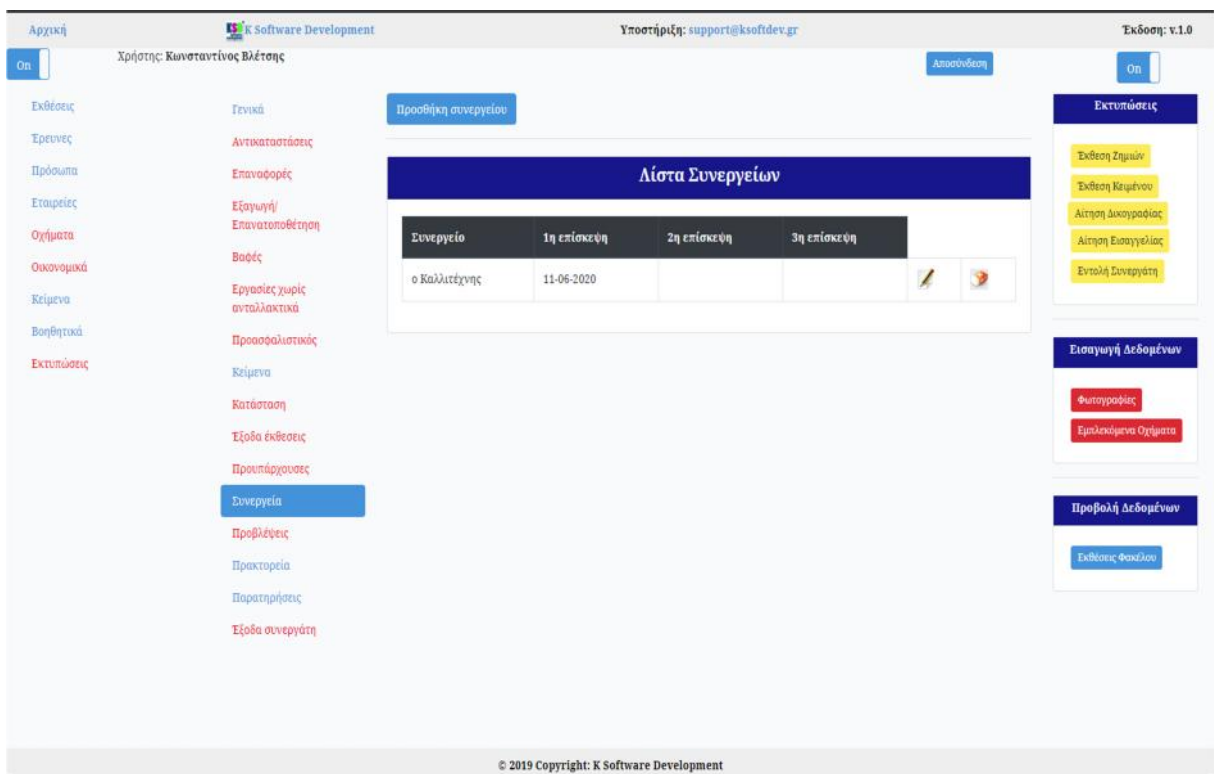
Αρχική
K Software Development
Υποστήριξη: support@ksoftdev.gr
Έκδοση: v.1.0

On
Χρήστης: Κωνσταντίνος Βλέτσης
Αποσύνδεση
On

Εκθέσεις
Έρευνες
Πρόσωπα
Εταιρείες
Οχήματα
Οικονομικά
Κείμενα
Βοηθητικά
Εκτυπώσεις

Γενικά
Αντικαταστάσεις
Επαναφορές
Εξαγωγή/ Επανατοποθέτηση
Βαφές
Εργασίες χωρίς ανταλλακτικά
Προασφαλιστικός
Κείμενα
Κατάσταση
Έξοδα έκθεσεις
Προυπάρχουσες
Συνεργεία
Προβλέψεις
Πρακτορεία
Παρατηρήσεις
Έξοδα συνεργάτη

Προσθήκη συνεργείου

Λίστα Συνεργείων

| Συνεργείο | 1η επίσκεψη | 2η επίσκεψη | 3η επίσκεψη | | |
|---|---|---|---|---|---|
| ο Καλλιτέχνης | 11-06-2020 | | | | |

Εκτυπώσεις
Έκθεση Ζημιών
Έκθεση Κειμένου
Αίτηση Δικογραφίας
Αίτηση Εισαγγελίας
Εντολή Συνεργάτη

Εισαγωγή Δεδομένων
Φωτογραφίες
Εμπλεκόμενα Οχήματα

Προβολή Δεδομένων
Εκθέσεις Φακέλου

© 2019 Copyright: K Software Development